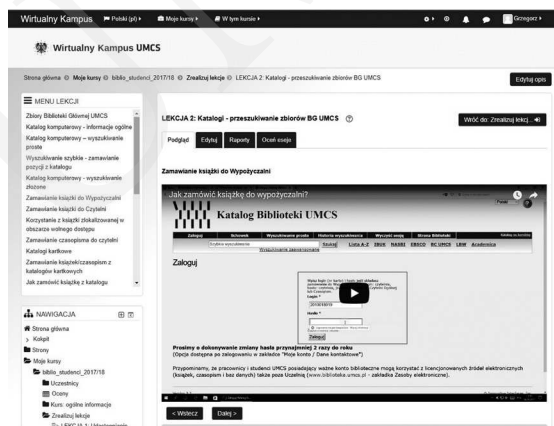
Wirtualny Kampus Polski (pl) Moje kursy W tym kursie Grzegorz

Wirtualny Kampus UMCS

Strona główna Moje kursy biblio_studenci_2017/18 Zrealizuj lekcje LEKCJA 2: Katalogi - przeszukiwanie zbiorów BG UMCS

Edytuj opis

MENU LEKCJI

Zbiory Biblioteki Głównej UMCS
Katalog komputerowy - informacje ogólne
Katalog komputerowy – wyszukiwanie proste
Wyszukiwanie szybkie - zamawianie pozycji z katalogu
Katalog komputerowy - wyszukiwanie złożone
Zamawianie książki do Wypożyczalni
Zamawianie książki do Czytelni
Korzystanie z książki zlokalizowanej w obszarze wolnego dostępu
Zamawianie czasopisma do czytelni
Katalogi Kartkowe
Zamawianie książek/czasopism z katalogów kartkowych
Jak zamówić książkę z katalogu

NAWIGACJA

Strona główna
Kokpit
Strony
Moje kursy
biblio_studenci_2017/18
Uczestnicy
Oceny
Kurs: ogólne informacje
Zrealizuj lekcje
LEKCJA 2: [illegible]

LEKCJA 2: Katalogi - przeszukiwanie zbiorów BG UMCS

Wróć do: Zrealizuj lekcj...

Podgląd Edytuj Raporty Oceń eseje

Zamawianie książki do Wypożyczalni

Jak zamówić książkę do wypożyczalni?

Katalog Biblioteki UMCS

Zaloguj

Prosimy o dokonywanie zmiany hasła przynajmniej 2 razy do roku
(Opcja dostępna po zalogowaniu w zakładce "Moje konto / Dane kontaktowe")

Przypominamy, że pracownicy i studenci UMCS posiadający ważne konto biblioteczne mogą korzystać z licencjonowanych źródeł elektronicznych (książek, czasopism i baz danych) także poza Uczelnią (www.biblioteka.umcs.pl - zakładka Zasoby elektroniczne).

< Wstecz Dalej >